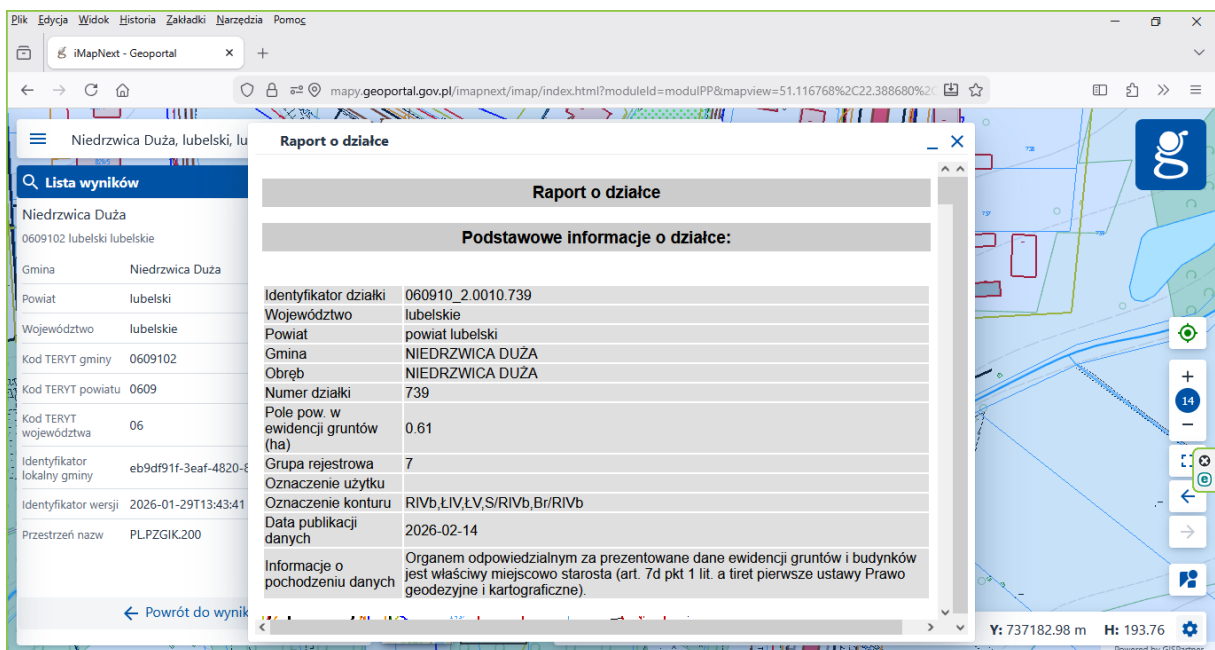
Plik Edycja Widok Historia Zakładki Narzędzia Pomoc

iMapNext - Geoportal ×

mapy.geoportal.gov.pl/imapnext/imap/index.html?moduleId=modulPP&mapview=51.116768%2C22.388680%2C

Niedrzwica Duża, lubelski, lu

Lista wyników

Niedrzwica Duża
0609102 lubelski lubelskie

| Gmina | Niedrzwica Duża |
|---|---|
| Powiat | lubelski |
| Województwo | lubelskie |
| Kod TERYT gminy | 0609102 |
| Kod TERYT powiatu | 0609 |
| Kod TERYT województwa | 06 |
| Identyfikator lokalny gminy | eb9df91f-3eaf-4820-8 |
| Identyfikator wersji | 2026-01-29T13:43:41 |
| Przestrzeń nazw | PL.PZGIK.200 |

Powrót do wynik

Raport o działce

Raport o działce

Podstawowe informacje o działce:

| Identyfikator działki | 060910_2.0010.739 |
|---|---|
| Województwo | lubelskie |
| Powiat | powiat lubelski |
| Gmina | NIEDRZWICA DUŻA |
| Obręb | NIEDRZWICA DUŻA |
| Numer działki | 739 |
| Pole pow. w ewidencji gruntów (ha) | 0.61 |
| Grupa rejestrowa | 7 |
| Oznaczenie użytku | |
| Oznaczenie konturu | RIVb,ŁIV,ŁV,S/RIVb,Br/RIVb |
| Data publikacji danych | 2026-02-14 |
| Informacje o pochodzeniu danych | Organem odpowiedzialnym za prezentowane dane ewidencji gruntów i budynków jest właściwy miejscowo starosta (art. 7d pkt 1 lit. a tiret pierwsze ustawy Prawo geodezyjne i kartograficzne). |

14

Y: 737182.98 m H: 193.76